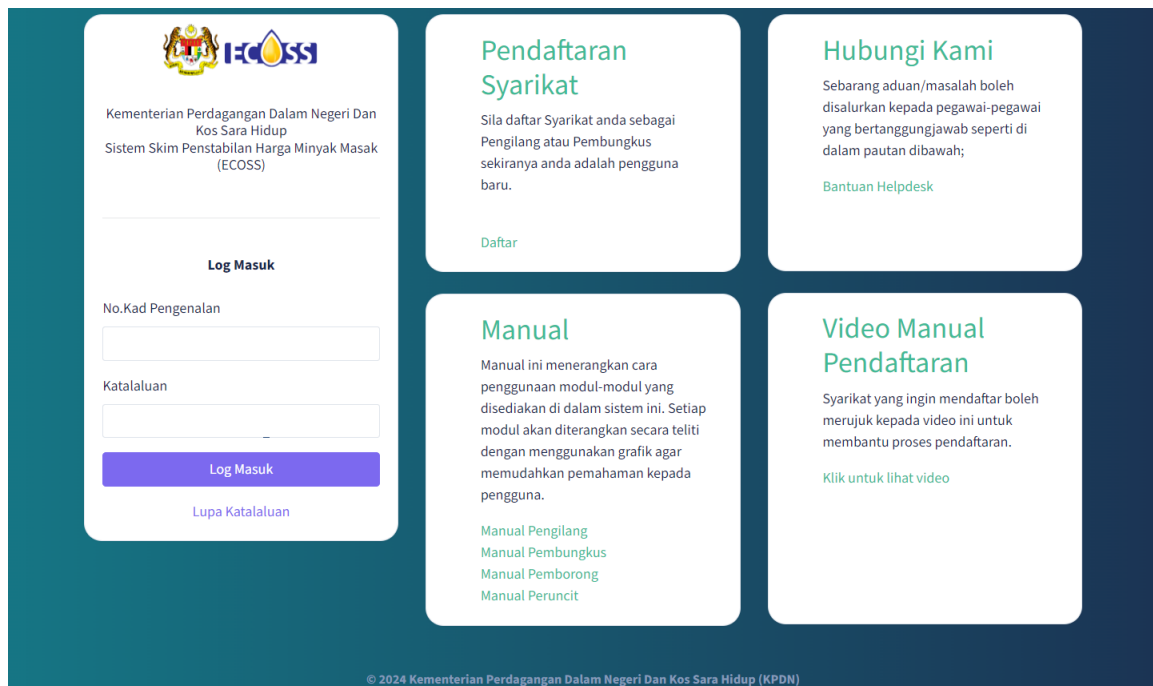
ECOSS

Kementerian Perdagangan Dalam Negeri Dan Kos Sara Hidup
Sistem Skim Penstabilan Harga Minyak Masak (ECOSS)

Log Masuk

No.Kad Pengenalan

Katalaluan

Log Masuk

Lupa Katalaluan

Pendaftaran Syarikat

Sila daftar Syarikat anda sebagai Pengilang atau Pembungkus sekiranya anda adalah pengguna baru.

Daftar

Hubungi Kami

Sebarang aduan/masalah boleh disalurkan kepada pegawai-pegawai yang bertanggungjawab seperti di dalam pautan dibawah;

Bantuan Helpdesk

Manual

Manual ini menerangkan cara penggunaan modul-modul yang disediakan di dalam sistem ini. Setiap modul akan diterangkan secara teliti dengan menggunakan grafik agar memudahkan pemahaman kepada pengguna.

Manual Pengilang
Manual Pembungkus
Manual Pemborong
Manual Peruncit

Video Manual Pendaftaran

Syarikat yang ingin mendaftar boleh merujuk kepada video ini untuk membantu proses pendaftaran.

Klik untuk lihat video

© 2024 Kementerian Perdagangan Dalam Negeri Dan Kos Sara Hidup (KPDN)